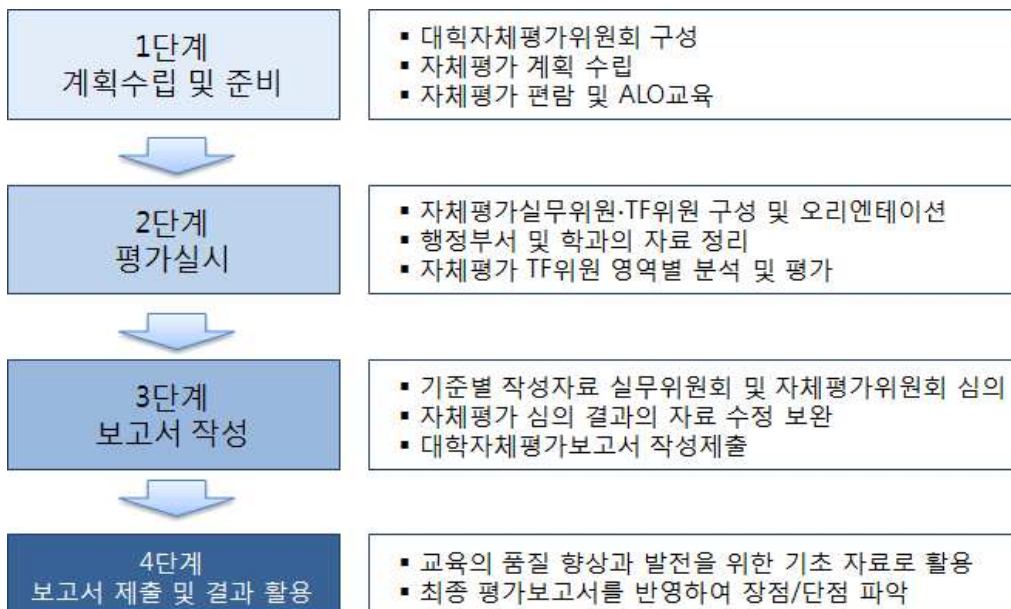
1단계
계획수립 및 준비

▪ 대학자체평가위원회 구성
▪ 자체평가 계획 수립
▪ 자체평가 편람 및 ALO교육

2단계
평가실시

▪ 자체평가실무위원·TF위원 구성 및 오리엔테이션
▪ 행정부서 및 학과의 자료 정리
▪ 자체평가 TF위원 영역별 분석 및 평가

3단계
보고서 작성

▪ 기준별 작성자료 실무위원회 및 자체평가위원회 심의
▪ 자체평가 심의 결과의 자료 수정 보완
▪ 대학자체평가보고서 작성제출

4단계
보고서 제출 및 결과 활용

▪ 교육의 품질 향상과 발전을 위한 기초 자료로 활용
▪ 최종 평가보고서를 반영하여 장점/단점 파악